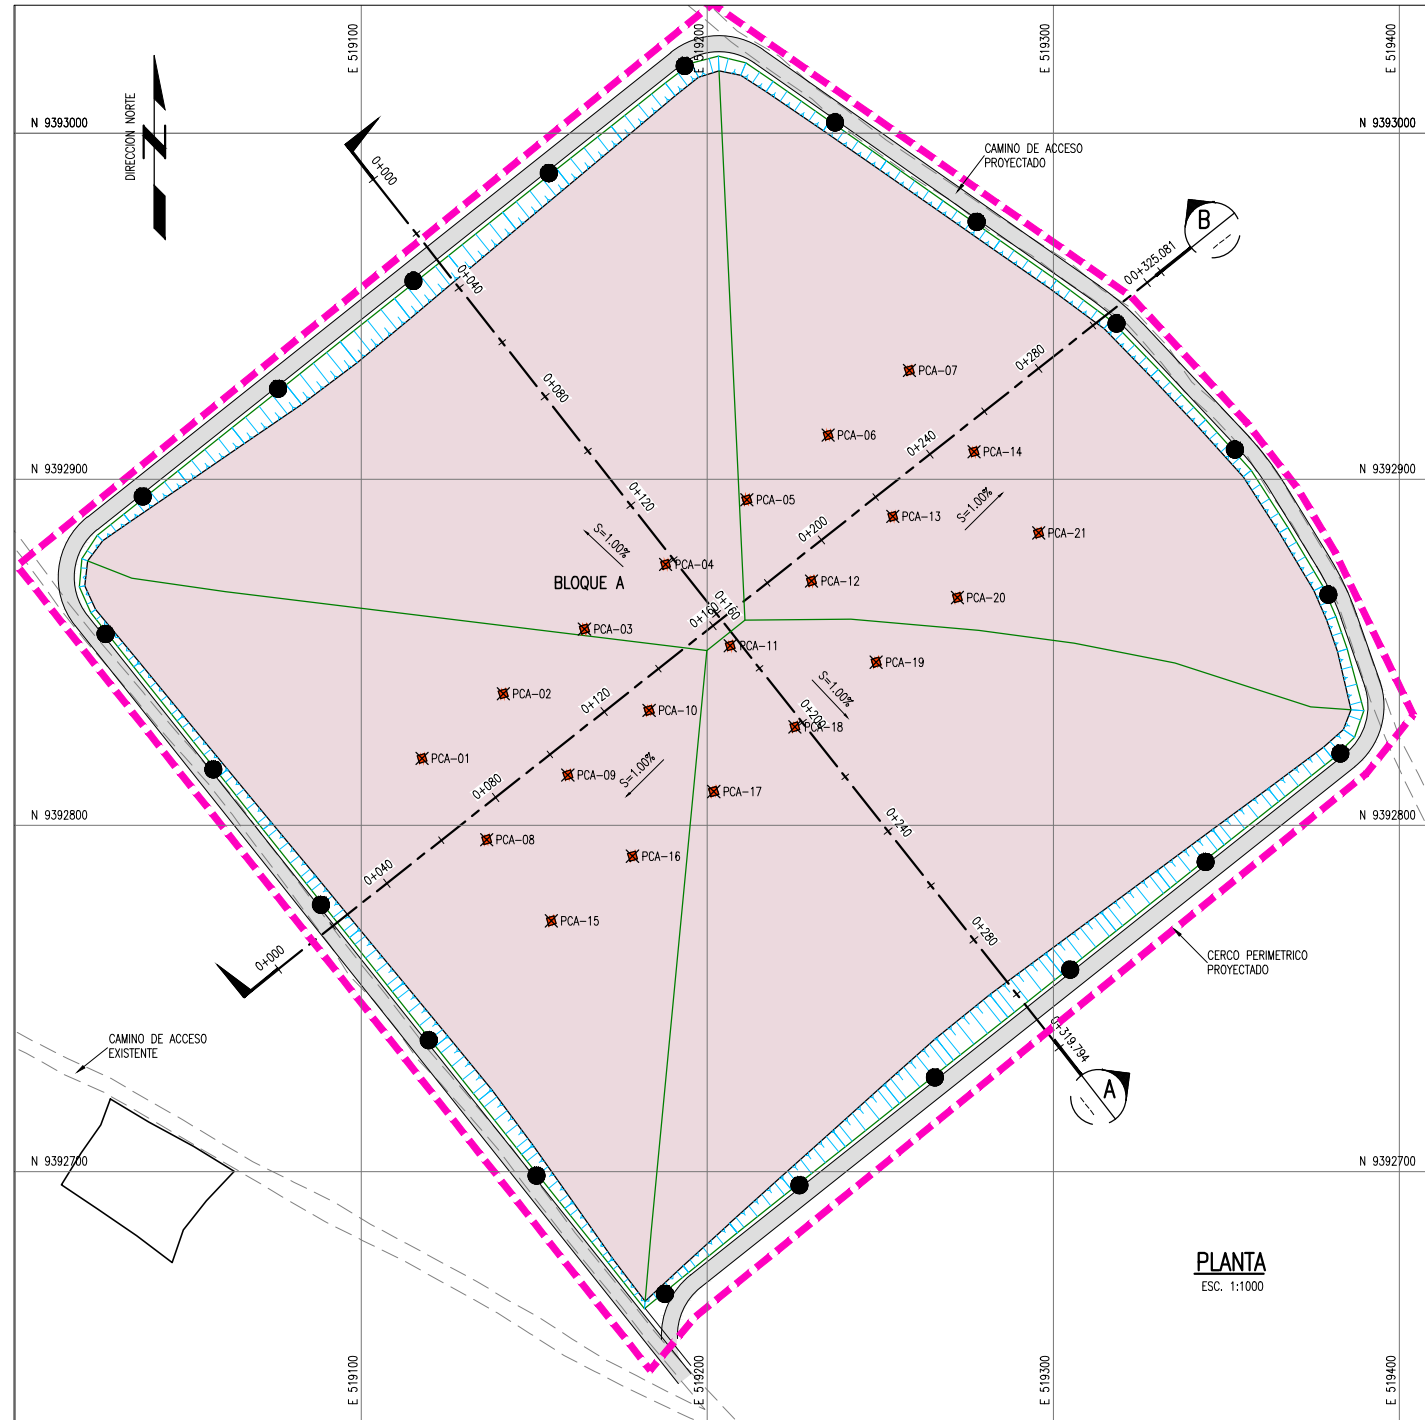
E 519100
E 519200
E 519300
E 519400

DIRECCION NORTE

N 9393000
N 9393000

CAMINO DE ACCESO PROYECTADO

B

0+000
0+040
0+080
0+120
0+160
0+200
0+240
0+280
00+325.081

PCA-07
PCA-06
PCA-14
PCA-05
PCA-13
PCA-21
PCA-04
PCA-12
PCA-20
PCA-03
PCA-11
PCA-19
PCA-02
PCA-10
PCA-18
PCA-01
PCA-09
PCA-17
PCA-08
PCA-16
PCA-15

N 9392900
N 9392900

S=1.00%
S=1.00%
S=1.00%
S=1.00%

BLOQUE A

0+000
0+040
0+080
0+120
0+160
0+200
0+240
0+280
0+319.794

N 9392800
N 9392800

CERCO PERIMETRICO PROYECTADO

CAMINO DE ACCESO EXISTENTE

A

N 9392700
N 9392700

PLANTA
ESC. 1:1000

E 519100
E 519200
E 519300
E 519400